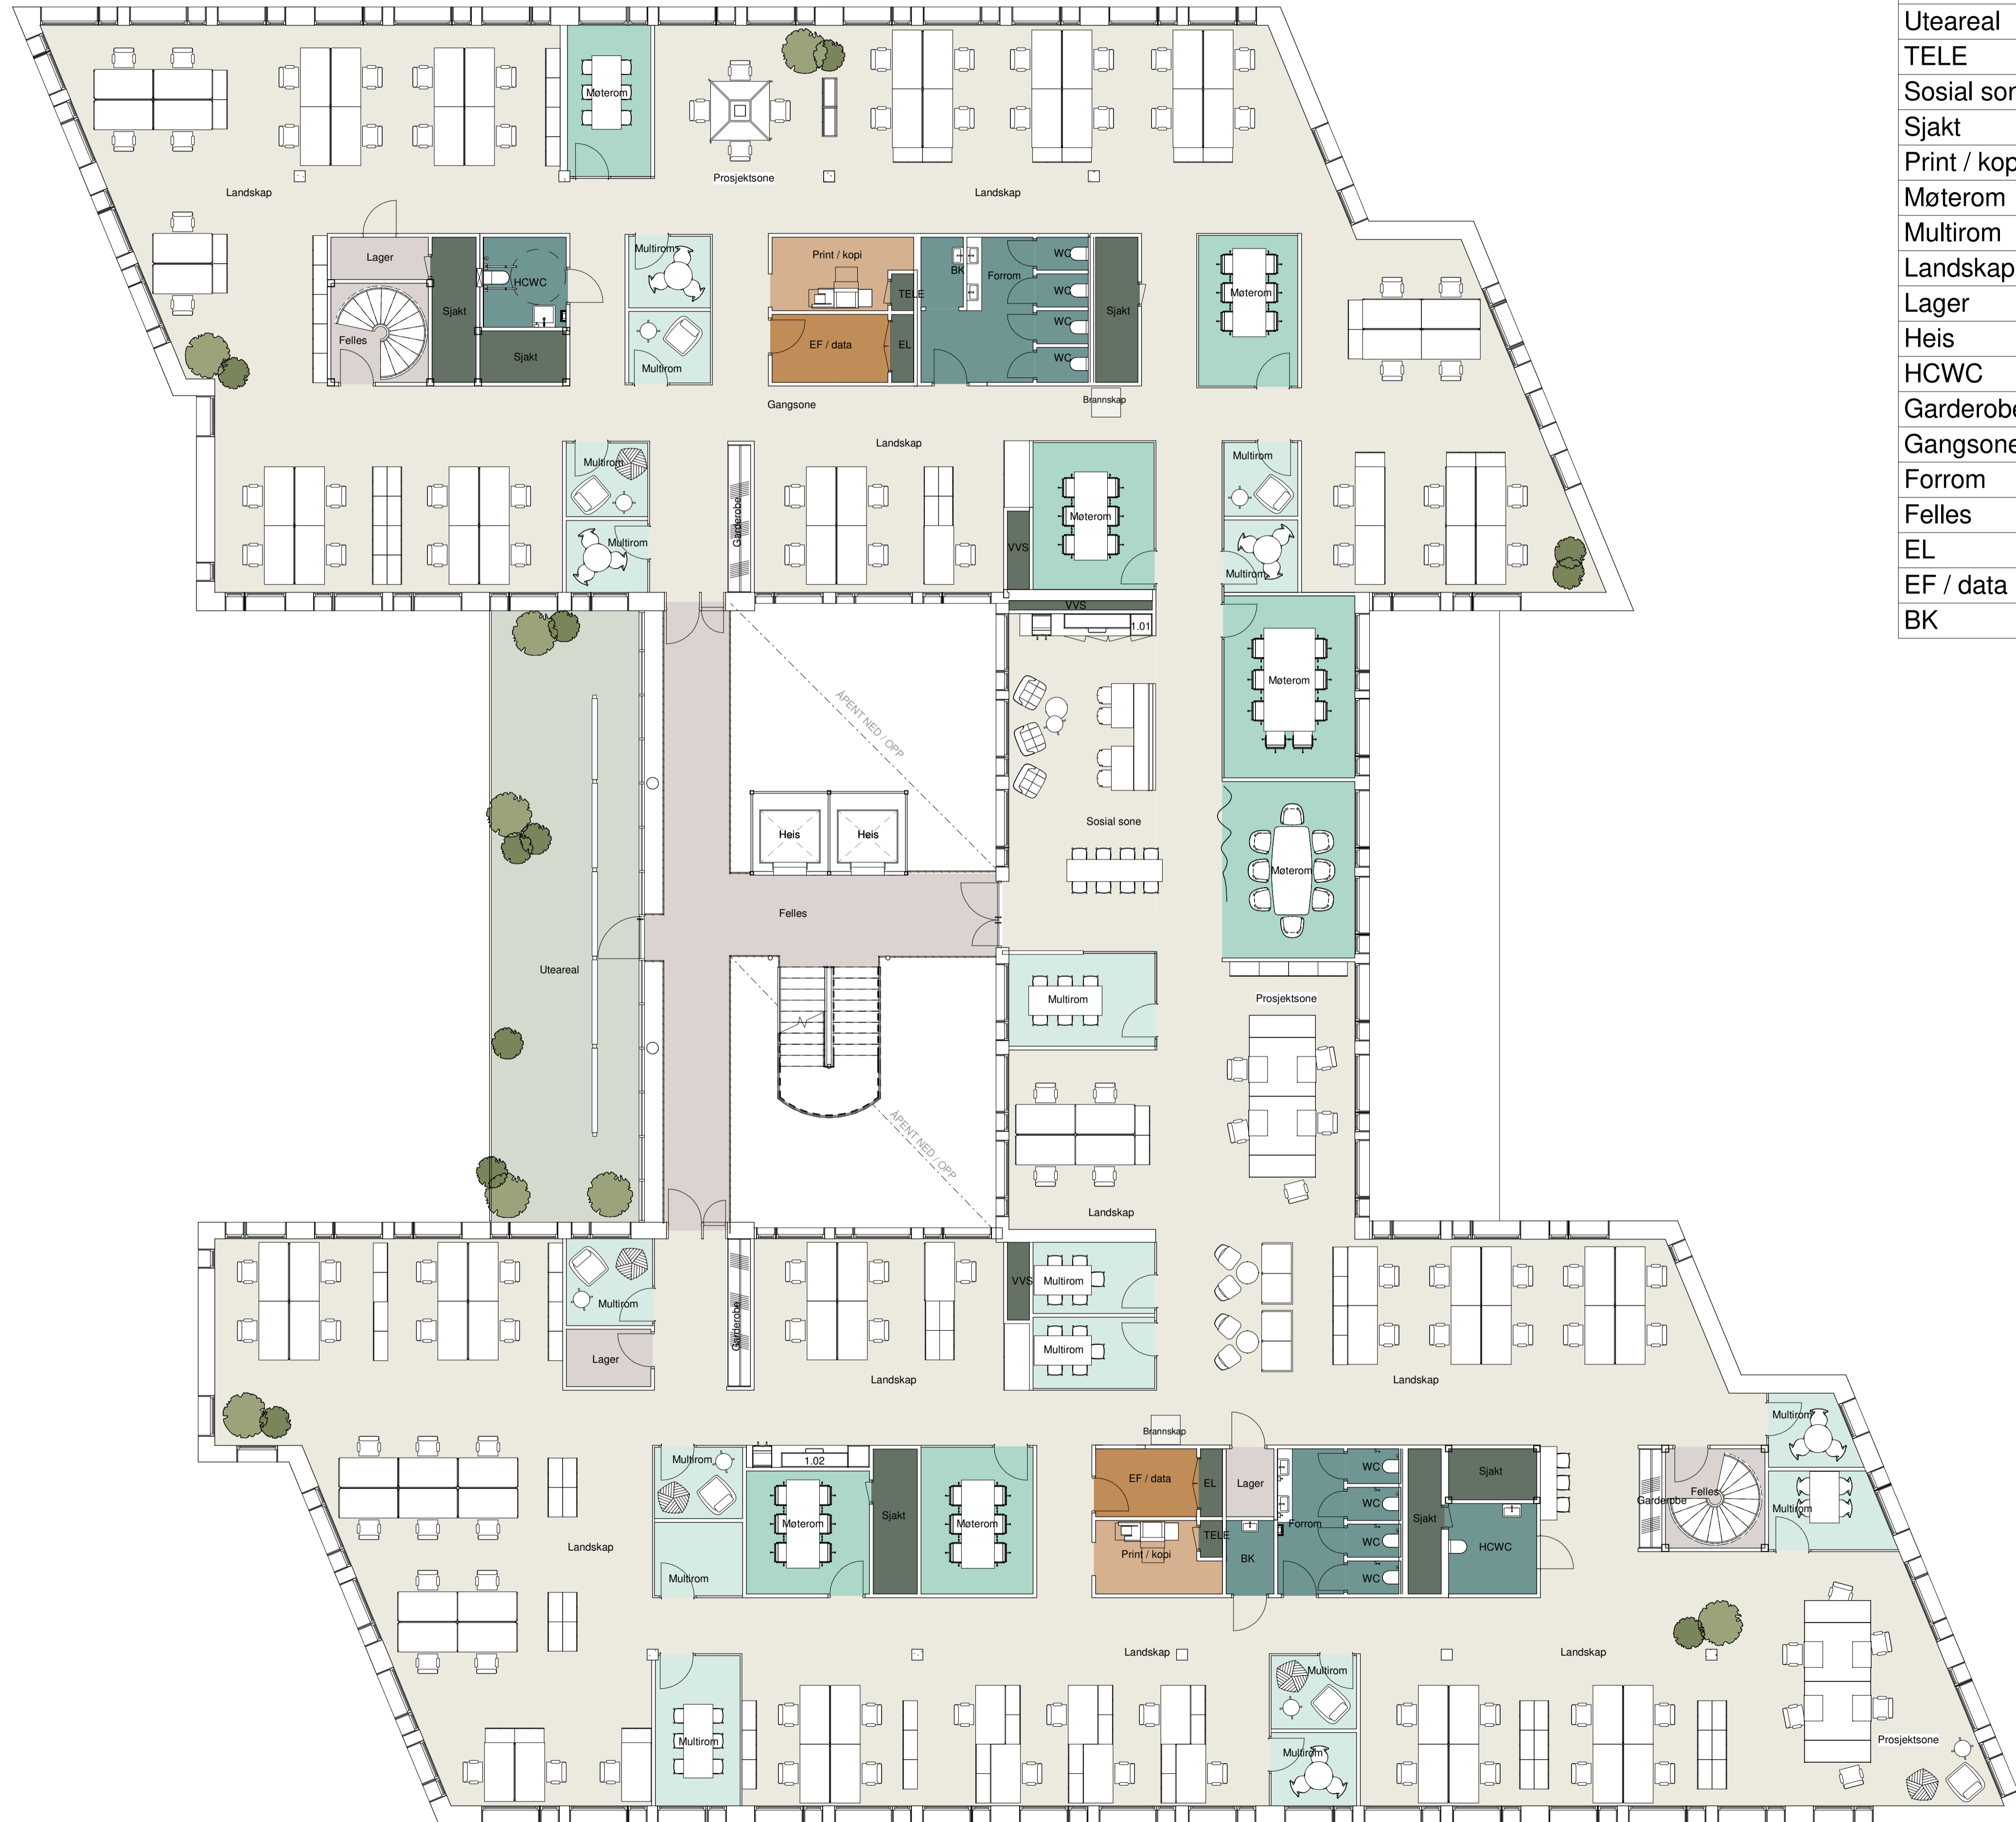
Møterom
Prosjektsone
Landskap
Landskap
Lager
Sjakt
HCWC
Felles
Sjakt
Multirom
Multirom
Print / kopi
BK
Forrom
WC
WC
WC
WC
TELE
EF / data
EL
Sjakt
Møterom
Gangsone
Brannskap
Landskap
Multirom
Multirom
Garderobe
Møterom
VVS
Multirom
Multirom
VVS
1.01
Møterom
ÅPENT NED / OPP
Heis
Heis
Sosial sone
Møterom
Felles
Uteareal
Multirom
Prosjektsone
ÅPENT NED / OPP
Landskap
Multirom
Lager
Garderobe
VVS
Multirom
Multirom
Landskap
Landskap
Multirom
Garderobe
Felles
Multirom
Multirom
1.02
Møterom
Sjakt
Møterom
Multirom
Brannskap
EF / data
EL
Lager
WC
WC
WC
WC
Forrom
Sjakt
Sjakt
HCWC
TELE
Print / kopi
BK
Landskap
Landskap
Landskap
Multirom
Multirom
Multirom
Prosjektsone

| Uteareal |
|---|
| TELE |
| Sosial sor |
| Sjakt |
| Print / kop |
| Møterom |
| Multirom |
| Landskap |
| Lager |
| Heis |
| HCWC |
| Garderobe |
| Gangsone |
| Forrom |
| Felles |
| EL |
| EF / data |
| BK |